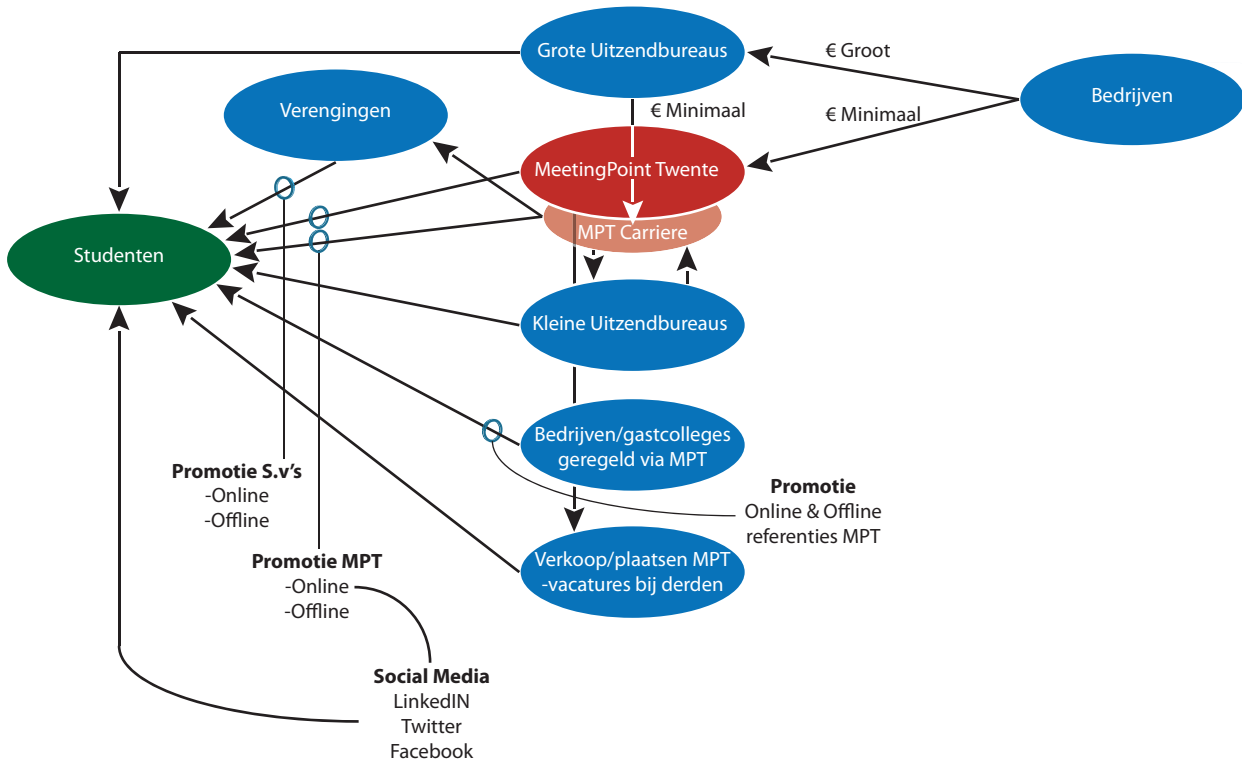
Grote Uitzendbureaus

€ Groot

Bedrijven

€ Minimaal

€ Minimaal

Verengingen

MeetingPoint Twente

MPT Carriere

Studenten

Kleine Uitzendbureaus

Bedrijven/gastcolleges geregeld via MPT

**Promotie S.v's**
-Online
-Offline

**Promotie**
Online & Offline
referenties MPT

**Promotie MPT**
-Online
-Offline

Verkoop/plaatsen MPT -vacatures bij derden

**Social Media**
LinkedIN
Twitter
Facebook